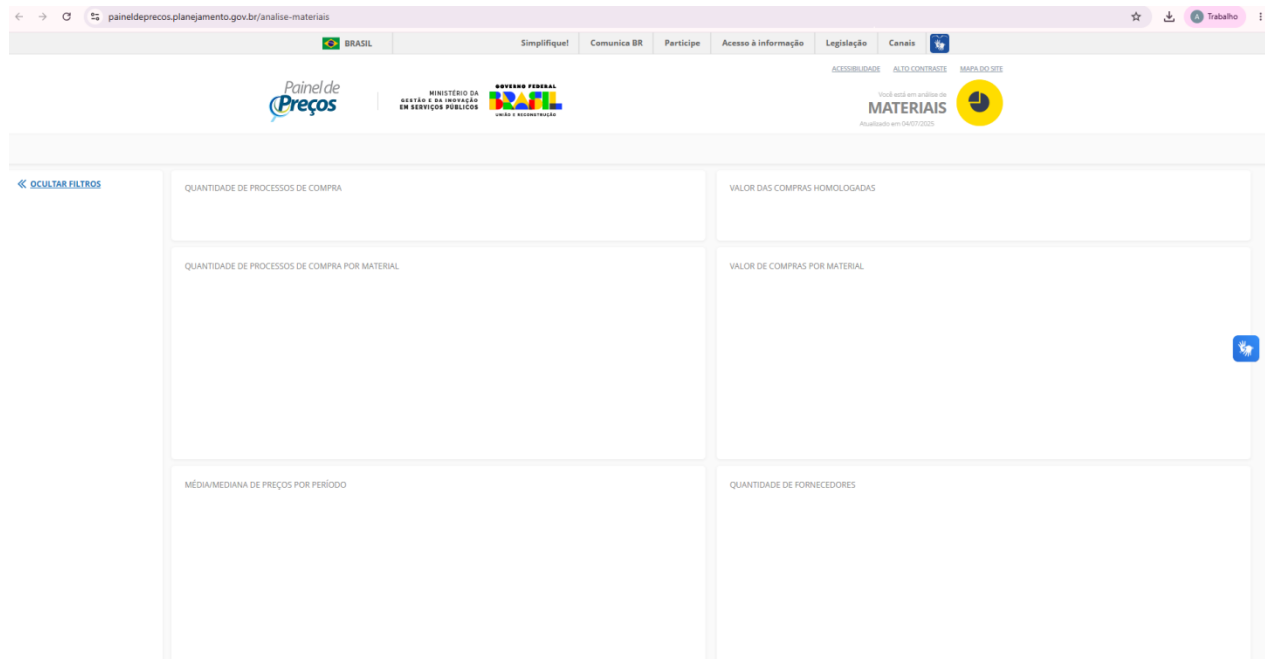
paineldeprecos.planejamento.gov.br/analise-materiais

A Trabalho

BRASIL

Simplifique! Comunica BR Participe Acesso à informação Legislação Canais

ACESSIBILIDADE ALTO CONTRASTE MAPA DO SITE

Painel de Preços

MINISTÉRIO DA GESTÃO E DA INOVAÇÃO EM SERVIÇOS PÚBLICOS

GOVERNO FEDERAL BRASIL UNIÃO E RECONSTRUÇÃO

Você está em análise de MATERIAIS

Atualizado em 04/07/2025

OCULTAR FILTROS

QUANTIDADE DE PROCESSOS DE COMPRA

VALOR DAS COMPRAS HOMOLOGADAS

QUANTIDADE DE PROCESSOS DE COMPRA POR MATERIAL

VALOR DE COMPRAS POR MATERIAL

MÉDIA/MEDIANA DE PREÇOS POR PERÍODO

QUANTIDADE DE FORNECEDORES